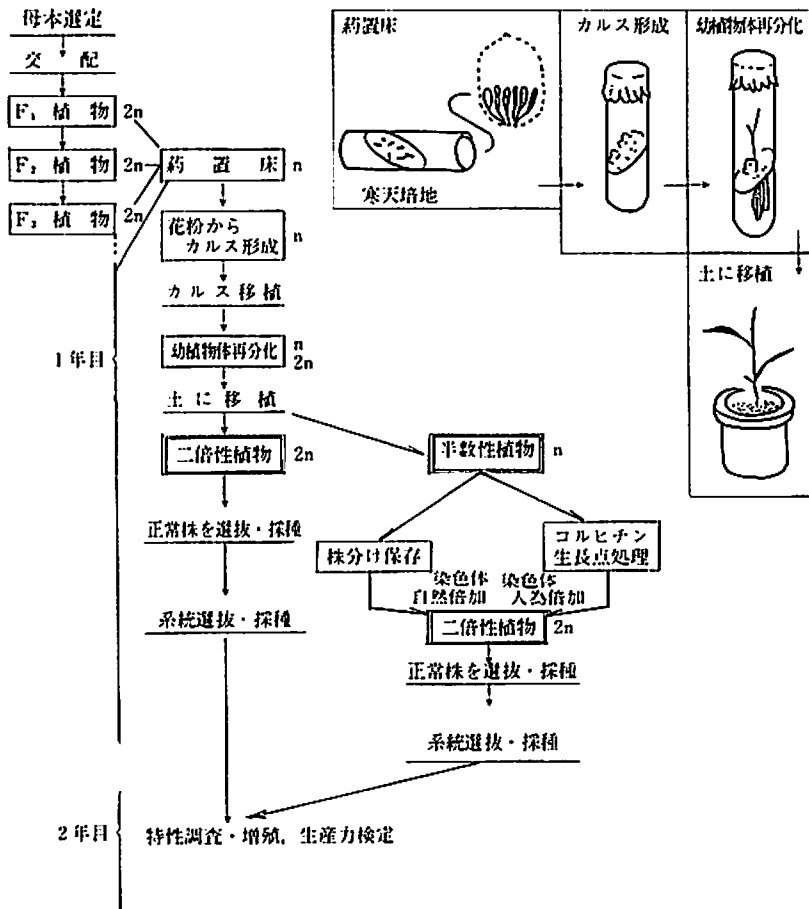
母本選定

交配

$F_1$ 植物 2n

$F_2$ 植物 2n

$F_3$ 植物 2n

葯置床 n

花粉から カルス形成 n

カルス移植

幼植物体再分化 n 2n

土に移植

二倍性植物 2n

正常株を選抜・採種

系統選抜・採種

半数性植物 n

株分け保存

コルヒチン 生長点処理

染色体 自然倍加

染色体 人為倍加

二倍性植物 2n

正常株を選抜・採種

系統選抜・採種

1年目

2年目

特性調査・増殖，生産力検定

葯置床

寒天培地

カルス形成

幼植物体再分化

土に移植